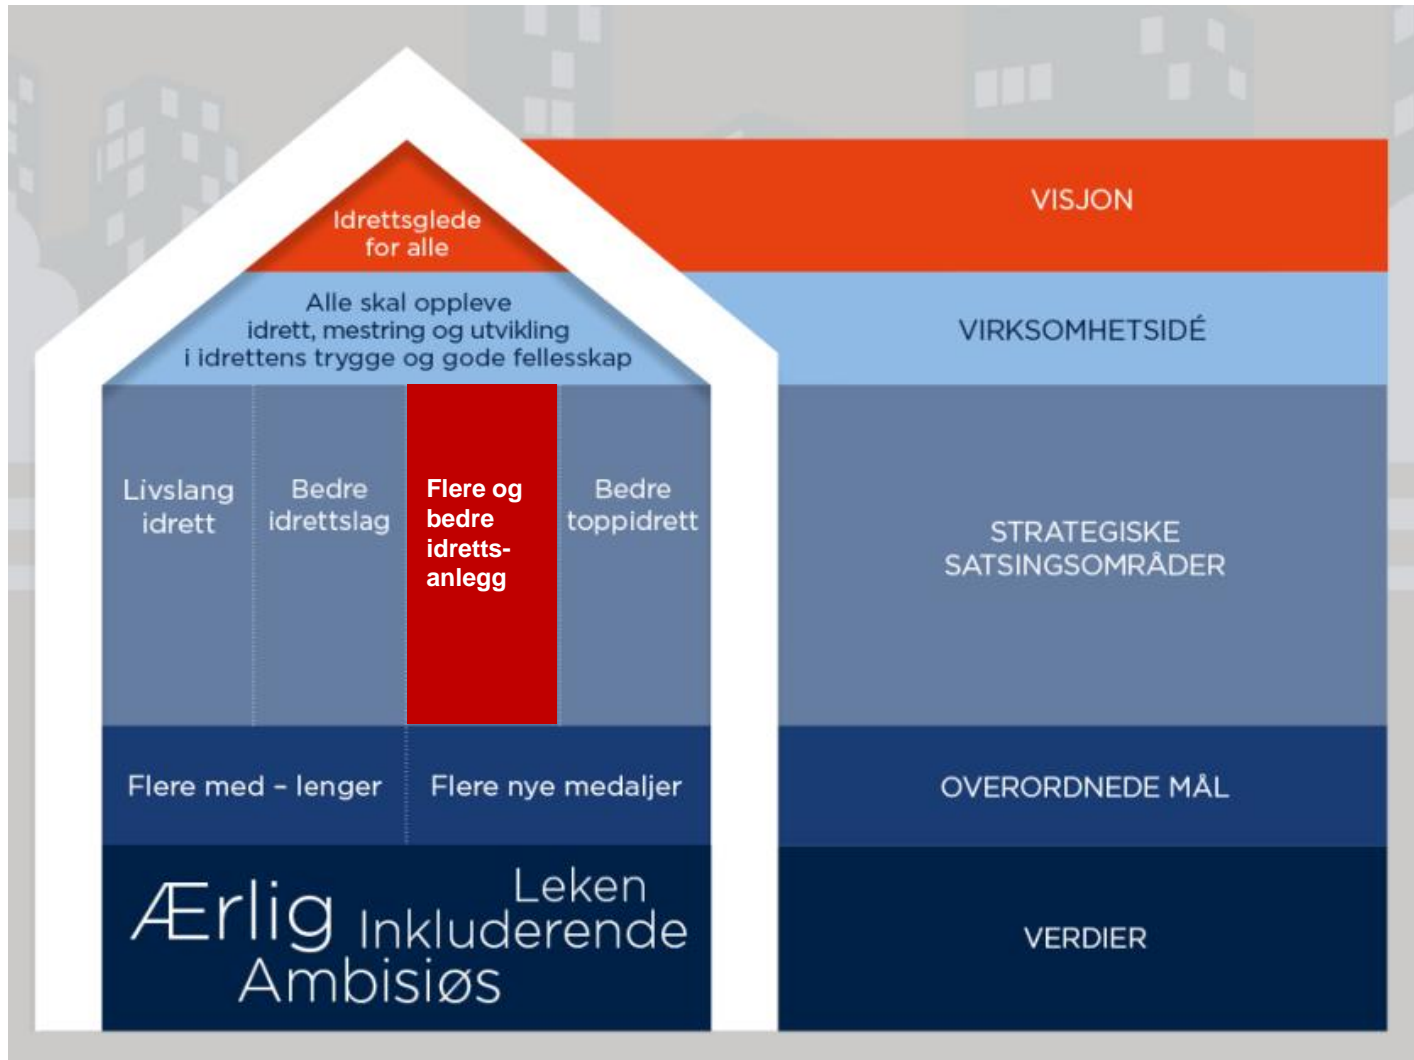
Idrettsglede for alle

VISJON

Alle skal oppleve idrett, mestring og utvikling i idrettens trygge og gode fellesskap

VIRKSOMHETSIDÉ

Livslang idrett

Bedre idrettslag

Flere og bedre idrettsanlegg

Bedre toppidrett

STRATEGISKE SATSINGSOMRÅDER

Flere med – lenger

Flere nye medaljer

OVERORDNEDE MÅL

Ærlig

Leken

Inkluderende

Ambisiøs

VERDIER